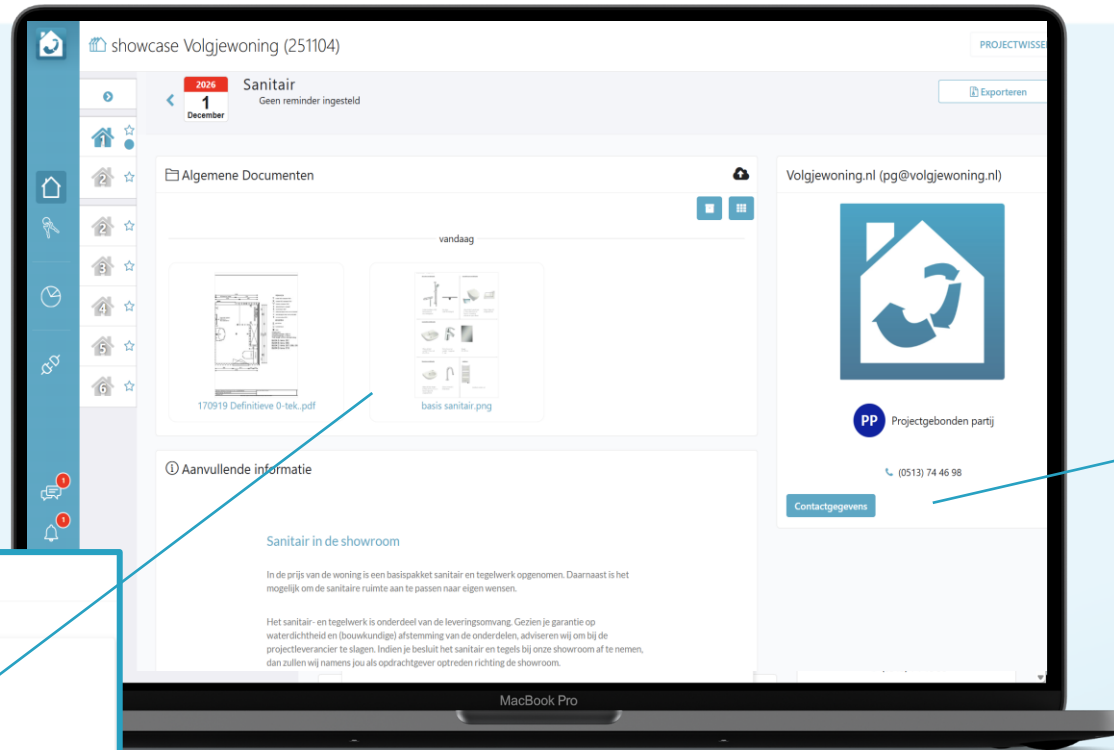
showcase Volgjewoning (251104)

PROJECTWISSE

2026
1
December

Sanitair
Geen reminder ingesteld

Exporteren

2
2
3
4
5
6

Algemene Documenten

vandaag

170919 Definitieve 0-tek..pdf

basis sanitair.png

Volgjewoning.nl (pg@volgjewoning.nl)

PP Projectgebonden partij

(0513) 74 46 98

Contactgegevens

Aanvullende informatie

Sanitair in de showroom

In de prijs van de woning is een basispakket sanitair en tegelwerk opgenomen. Daarnaast is het mogelijk om de sanitaire ruimte aan te passen naar eigen wensen.

Het sanitair- en tegelwerk is onderdeel van de leveringsomvang. Gezien je garantie op waterdichtheid en (bouwkundige) afstemming van de onderdelen, adviseren wij om bij de projectleverancier te slagen. Indien je besluit het sanitair en tegels bij onze showroom af te nemen, dan zullen wij namens jou als opdrachtgever optreden richting de showroom.

1
1

MacBook Pro